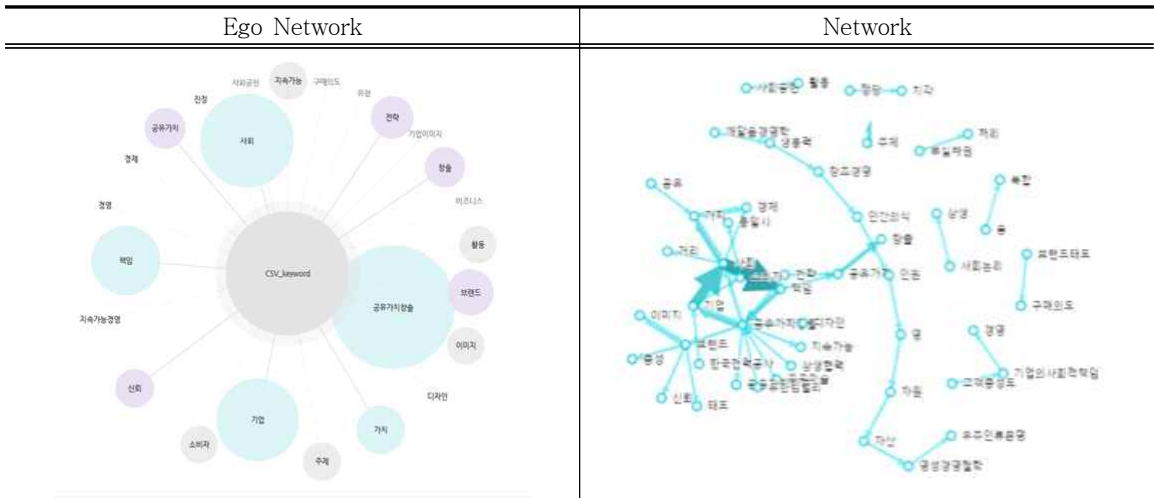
| Ego Network | Network |
|---|---|
| 사회공헌 지속가능 구매의도 유형 진정 전략 공유가치 기업이미지 사회 경제 창출 비즈니스 경영 활동 책임 CSV_keyword 브랜드 공유가치창출 지속가능경영 이미지 신뢰 디자인 기업 가치 소비자 주제 | 사회공헌 활동 청량 치약 개발협력 경쟁력 주제 처리 투입자원 창조경영 공유 경제 인간의식 통합 가치 통합시 상생 창출 처리 사회 공유가치 인권 브랜드태도 책임 사회논리 기업 구매의도 이미지 공유가치 디자인 영 경영 브랜드 지속가능 충성 한국전력공사 상생협력 기업의사회적책임 고객충성도 신뢰 태도 자원 자산 우주인류공영 평생경영철학 |